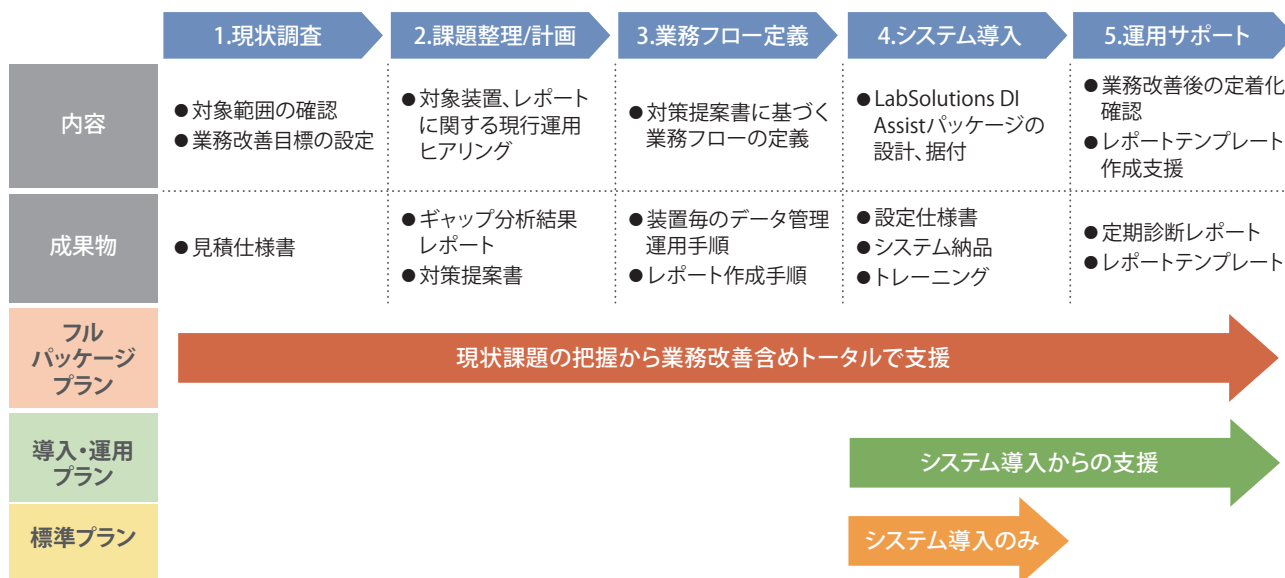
| | 1.現状調査 | 2.課題整理/計画 | 3.業務フロー定義 | 4.システム導入 | 5.運用サポート |
|---|---|---|---|---|---|
| 内容 | ●対象範囲の確認<br>●業務改善目標の設定 | ●対象装置、レポートに関する現行運用ヒアリング | ●対策提案書に基づく業務フローの定義 | ●LabSolutions DI Assistパッケージの設計、据付 | ●業務改善後の定着化確認<br>●レポートテンプレート作成支援 |
| 成果物 | ●見積仕様書 | ●ギャップ分析結果レポート<br>●対策提案書 | ●装置毎のデータ管理運用手順<br>●レポート作成手順 | ●設定仕様書<br>●システム納品<br>●トレーニング | ●定期診断レポート<br>●レポートテンプレート |

フルパッケージプラン
現状課題の把握から業務改善含めトータルで支援

導入・運用プラン
システム導入からの支援

標準プラン
システム導入のみ